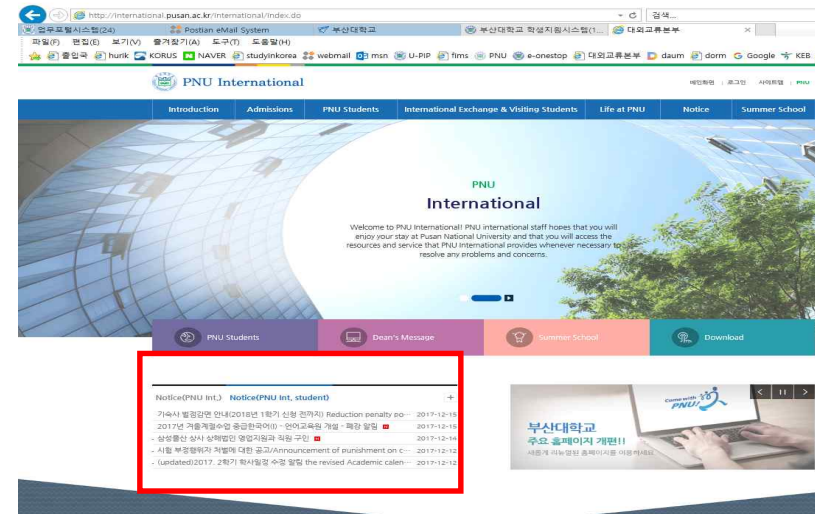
http://international.pusan.ac.kr/international/index.do

검색...

업무포털시스템(24) | Postian eMail System | 부산대학교 | 부산대학교 학생지원시스템(1... | 대외교류본부

파일(F) 편집(E) 보기(V) 즐겨찾기(A) 도구(T) 도움말(H)

출입국 | hurik | KORUS | NAVER | studyinkorea | webmail | msn | U-PIP | fims | PNU | e-onestop | 대외교류본부 | daum | dorm | Google | KEB

PNU International

배민화면 | 로그인 | 사이트맵 | PNU

Introduction | Admissions | PNU Students | International Exchange & Visiting Students | Life at PNU | Notice | Summer School

PNU

International

Welcome to PNU International! PNU international staff hopes that you will enjoy your stay at Pusan National University and that you will access the resources and service that PNU International provides whenever necessary to resolve any problems and concerns.

PNU Students | Dean's Message | Summer School | Download

Notice(PNU Int.) Notice(PNU Int. student) +

가속사 벌점감면 안내(2018년 1학기 신청 전까지) Reduction penalty po··· 2017-12-15
2017년 겨울계절수업 중급한국어(I) - 언어교육원 개설 - 폐강 알림 2017-12-15
상성동산 상사 상해법인 영업지원과 직원 구인 2017-12-14
시험 부정행위자 처벌에 대한 공고/Announcement of punishment on c··· 2017-12-12
(updated)2017. 2학기 학사일정 수정 알림 the revised Academic calen··· 2017-12-12

Come with PNU

부산대학교
주요 홈페이지 개편!!
새롭게 리뉴얼된 홈페이지를 이용하세요